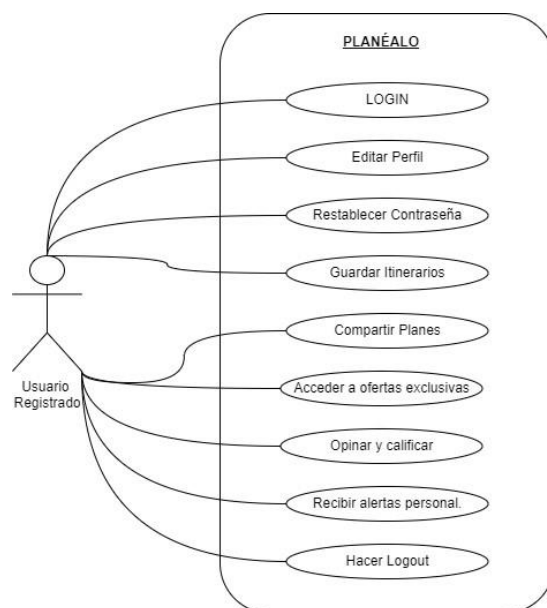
PLANÉALO

LOGIN

Editar Perfil

Restablecer Contraseña

Guardar Itinerarios

Compartir Planes

Acceder a ofertas exclusivas

Opinar y calificar

Recibir alertas personal.

Hacer Logout

Usuario Registrado